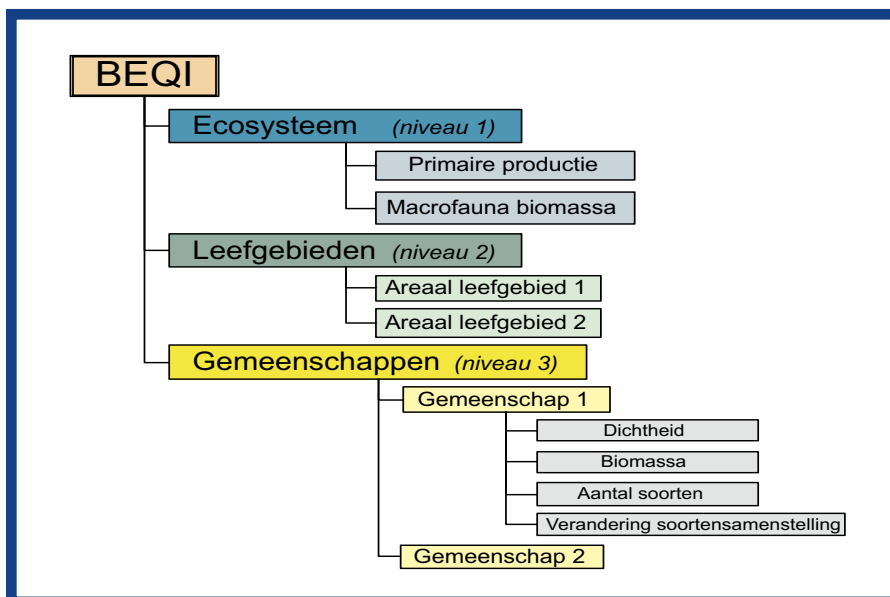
BEQI

Ecosysteem (niveau 1)

Primaire productie

Macrofauna biomassa

Leefgebieden (niveau 2)

Areaal leefgebied 1

Areaal leefgebied 2

Gemeenschappen (niveau 3)

Gemeenschap 1

Dichtheid

Biomassa

Aantal soorten

Verandering soortensamenstelling

Gemeenschap 2